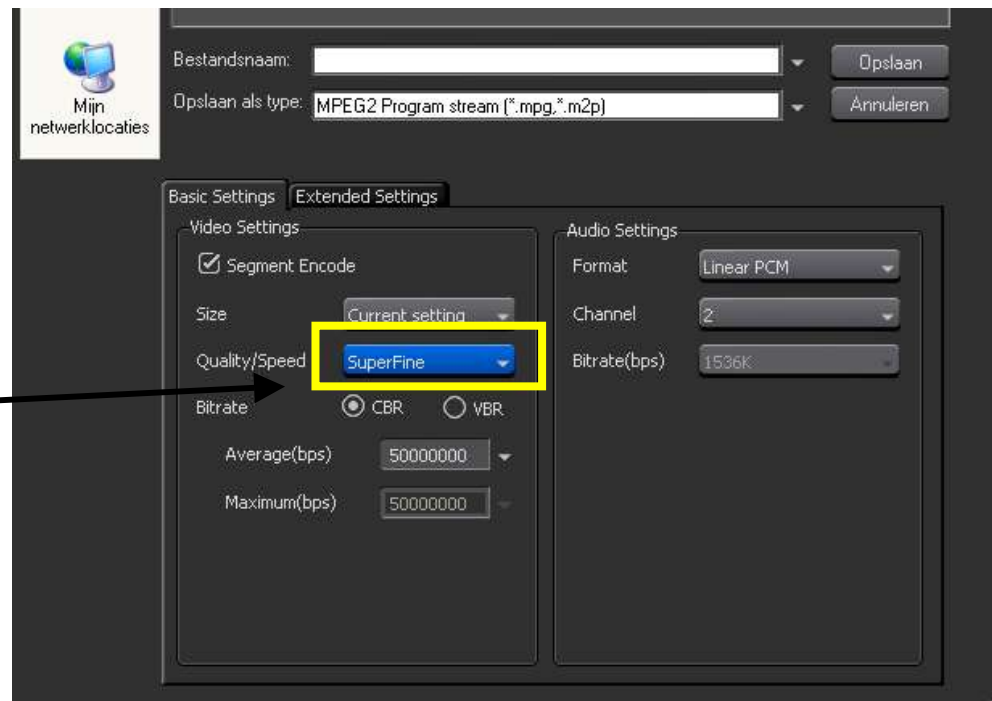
Mijn netwerklocaties

Bestandsnaam:

Opslaan

Opslaan als type: MPEG2 Program stream (*.mpg,*.m2p)

Annuleren

Basic Settings

Extended Settings

Video Settings

Segment Encode

Size

Current setting

Quality/Speed

SuperFine

Bitrate

CBR

VBR

Average(bps)

50000000

Maximum(bps)

50000000

Audio Settings

Format

Linear PCM

Channel

2

Bitrate(bps)

1536K